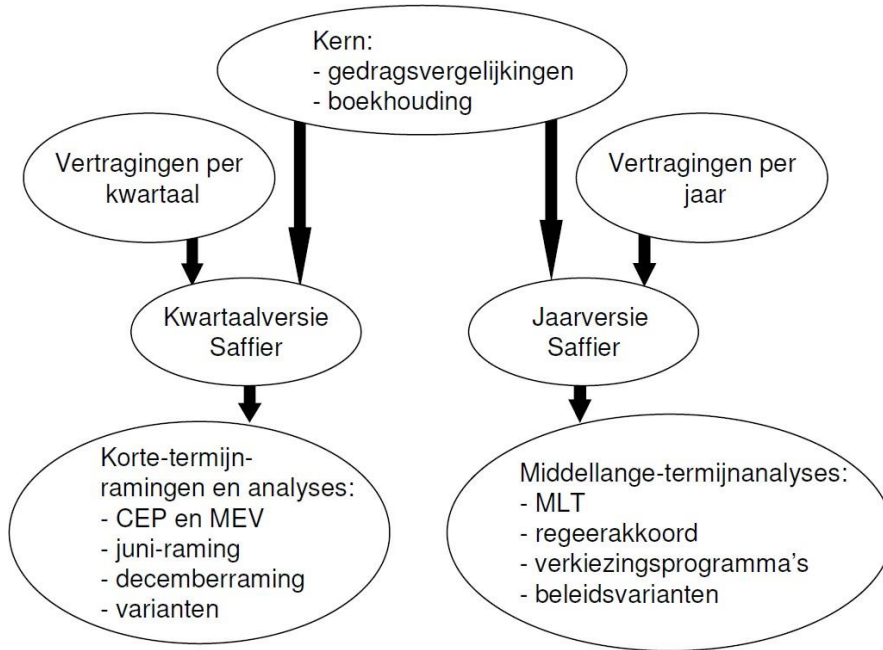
Kern:
- gedragsvergelijkingen
- boekhouding

Vertragingen per kwartaal

Vertragingen per jaar

Kwartaalversie Saffier

Jaarversie Saffier

Korte-termijn-ramingen en analyses:
- CEP en MEV
- juni-raming
- decemberraming
- varianten

Middellange-termijnanalyses:
- MLT
- regeerakkoord
- verkiezingsprogramma's
- beleidsvarianten